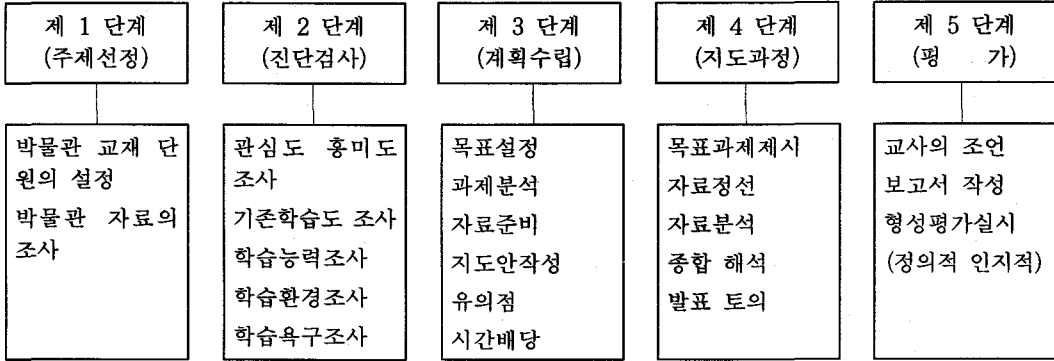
제 1 단계
(주제선정)

박물관 교재 단원의 설정
박물관 자료의 조사

제 2 단계
(진단검사)

관심도 흥미도 조사
기존학습도 조사
학습능력조사
학습환경조사
학습욕구조사

제 3 단계
(계획수립)

목표설정
과제분석
자료준비
지도안작성
유의점
시간배당

제 4 단계
(지도과정)

목표과제제시
자료정선
자료분석
종합 해석
발표 토의

제 5 단계
(평 가)

교사의 조언
보고서 작성
형성평가실시
(정의적 인지적)